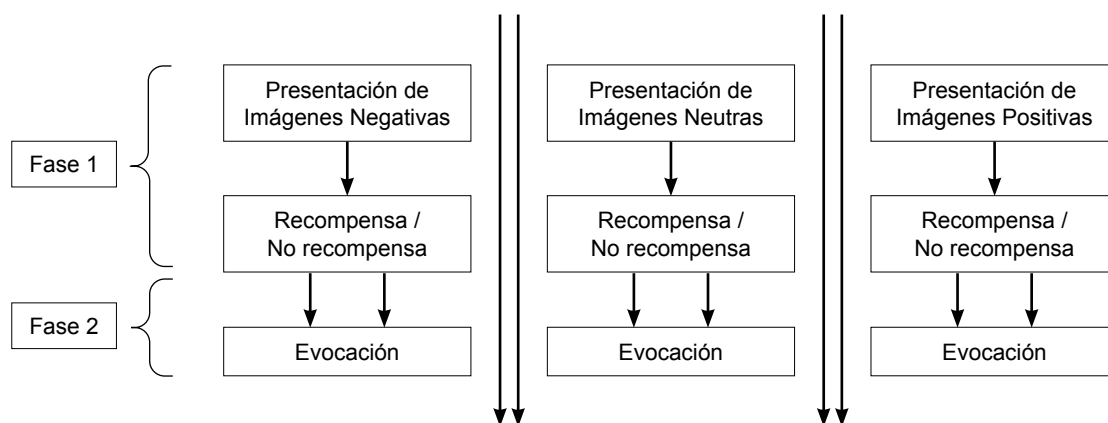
Fase 1

Fase 2

Presentación de Imágenes Negativas

Recompensa / No recompensa

Evocación

Presentación de Imágenes Neutras

Recompensa / No recompensa

Evocación

Presentación de Imágenes Positivas

Recompensa / No recompensa

Evocación